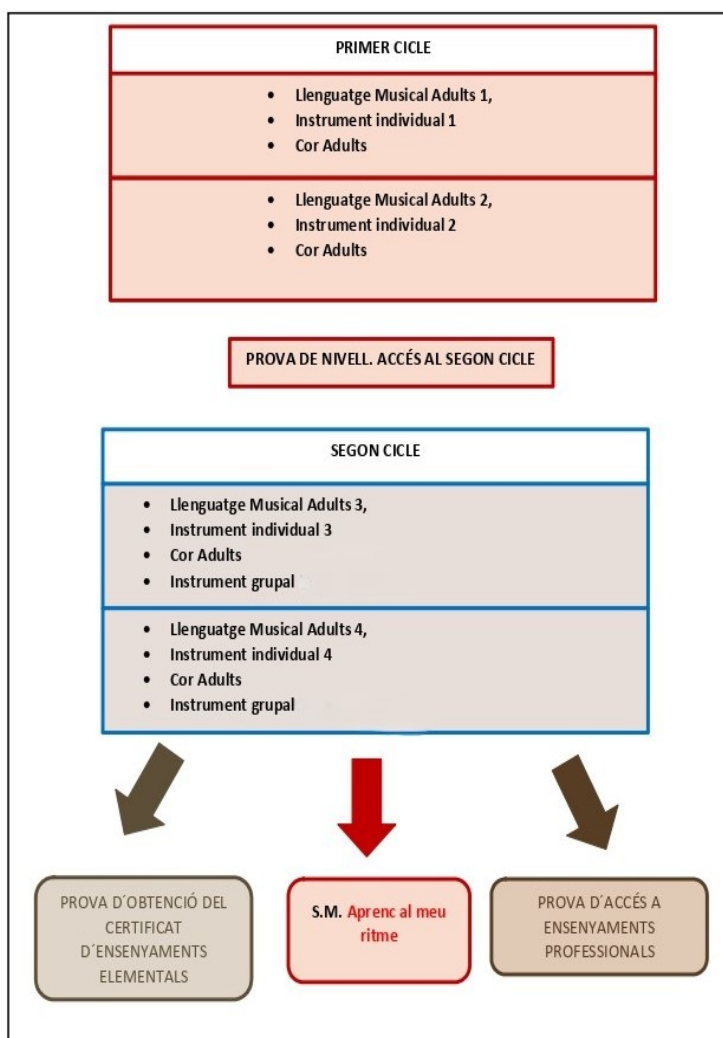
PRIMER CICLE

- Llenguatge Musical Adults 1,
- Instrument individual 1
- Cor Adults

- Llenguatge Musical Adults 2,
- Instrument individual 2
- Cor Adults

PROVA DE NIVELL. ACCÉS AL SEGON CICLE

SEGON CICLE

- Llenguatge Musical Adults 3,
- Instrument individual 3
- Cor Adults
- Instrument grupal

- Llenguatge Musical Adults 4,
- Instrument individual 4
- Cor Adults
- Instrument grupal

PROVA D´OBTENCIÓ DEL CERTIFICAT D´ENSENYAMENTS ELEMENTALS

S.M. Aprenc al meu ritme

PROVA D´ACCÉS A ENSENYAMENTS PROFESSIONALS